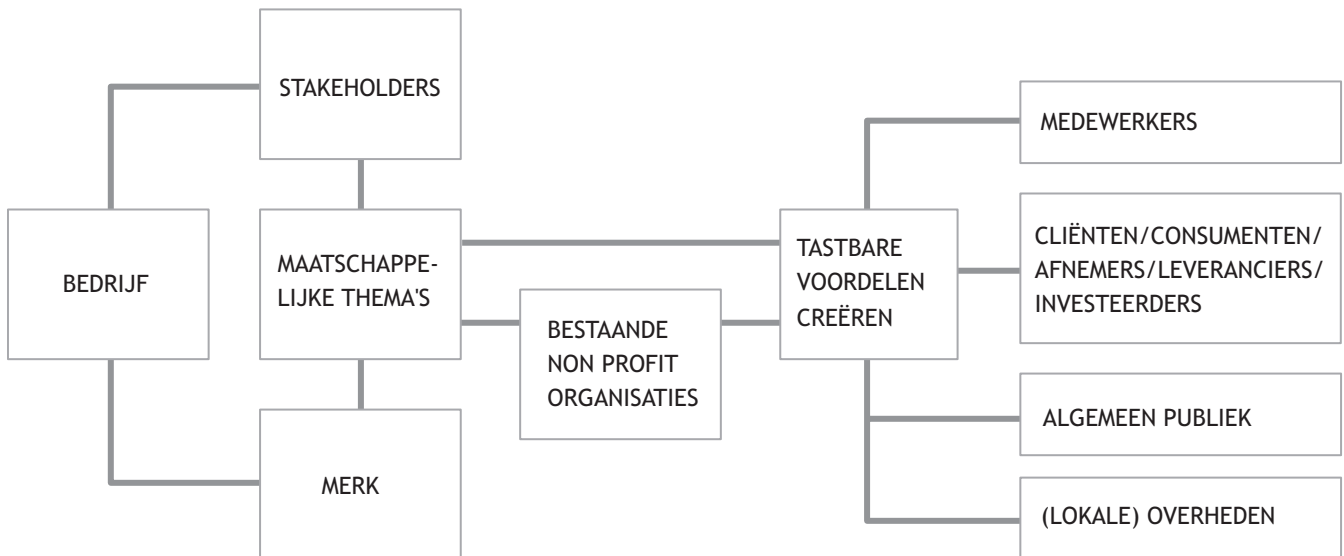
STAKEHOLDERS

BEDRIJF

MAATSCHAPPELIJKE THEMA'S

MERK

BESTAANDE NON PROFIT ORGANISATIES

TASTBARE VOORDELEN CREËREN

MEDEWERKERS

CLIËNTEN/CONSUMENTEN/ AFNEMERS/LEVERANCIERS/ INVESTEERDERS

ALGEMEEN PUBLIEK

(LOKALE) OVERHEDEN